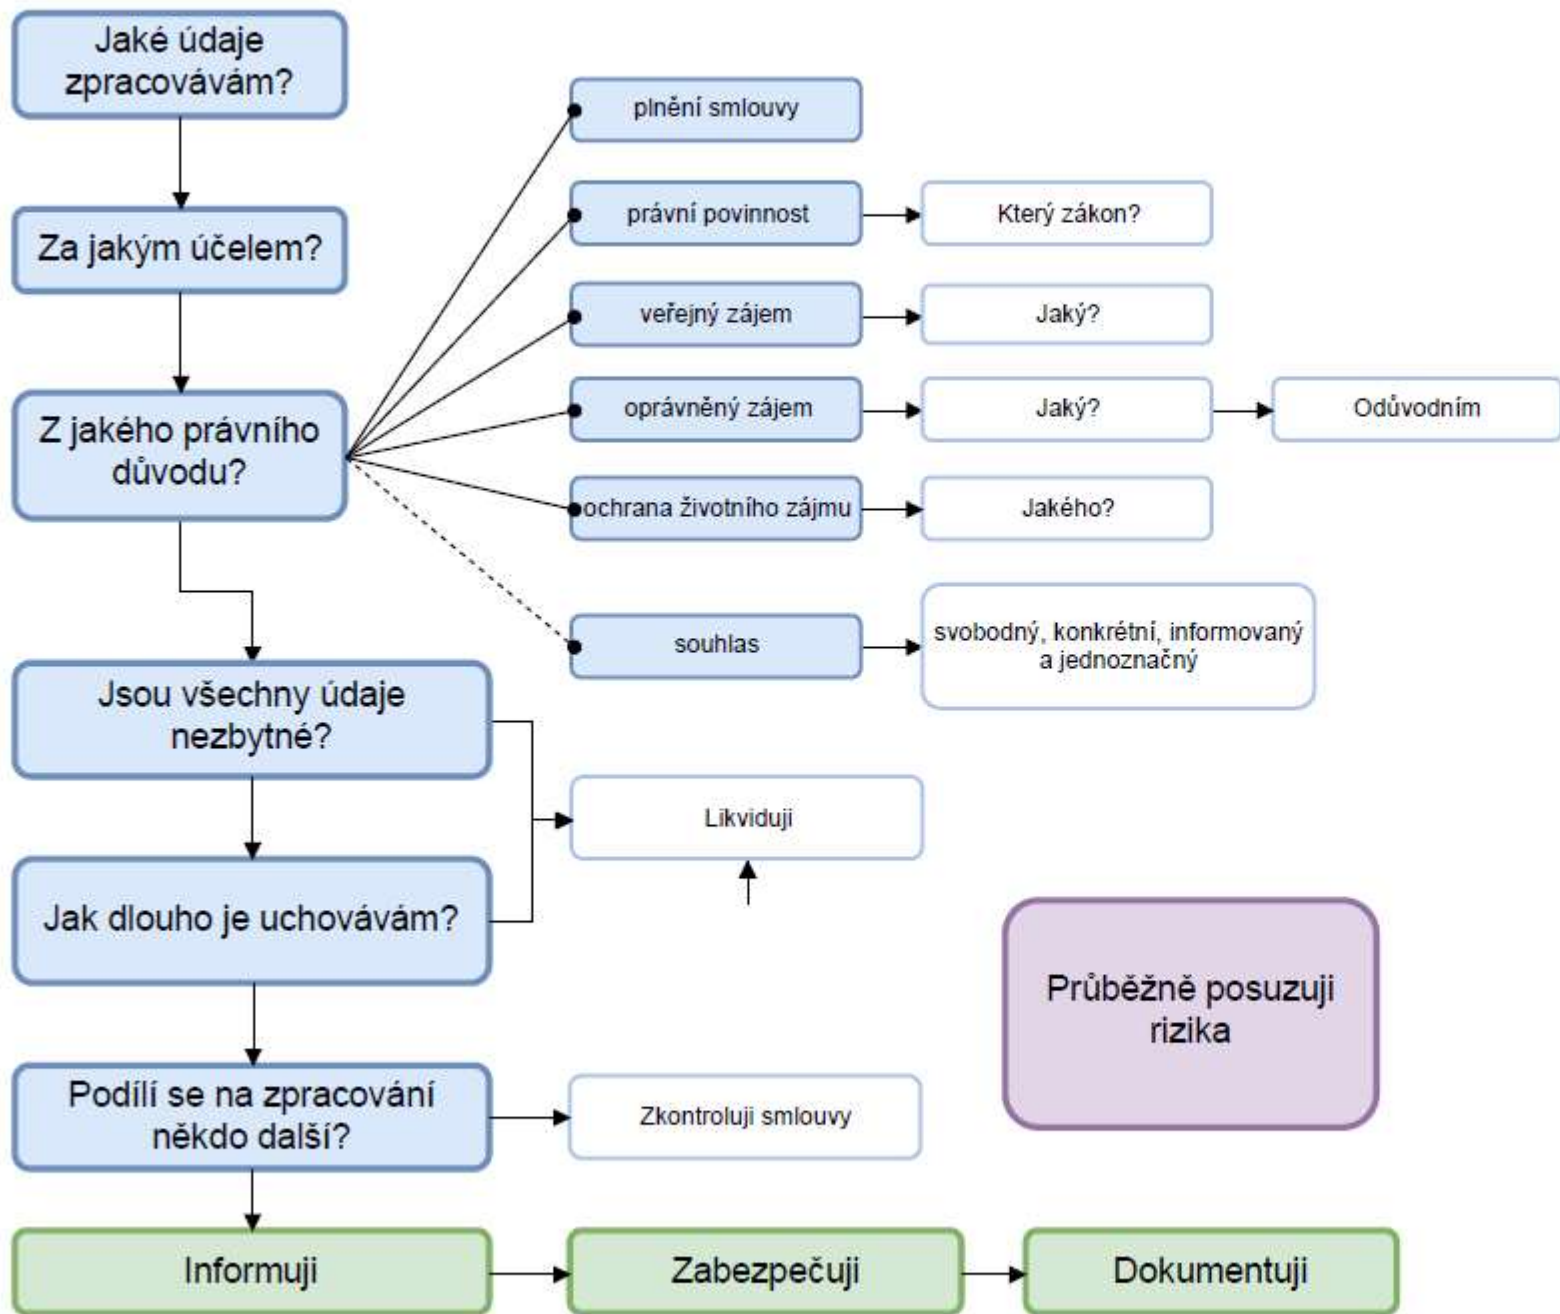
Jaké údaje zpracovávám?

Za jakým účelem?

Z jakého právního důvodu?

plnění smlouvy

právní povinnost

Který zákon?

veřejný zájem

Jaký?

oprávněný zájem

Jaký?

Odůvodním

ochrana životního zájmu

Jakého?

souhlas

svobodný, konkrétní, informovaný a jednoznačný

Jsou všechny údaje nezbytné?

Likviduji

Jak dlouho je uchovávám?

Průběžně posuzuji rizika

Podílí se na zpracování někdo další?

Zkontroluji smlouvy

Informuji

Zabezpečuji

Dokumentuji